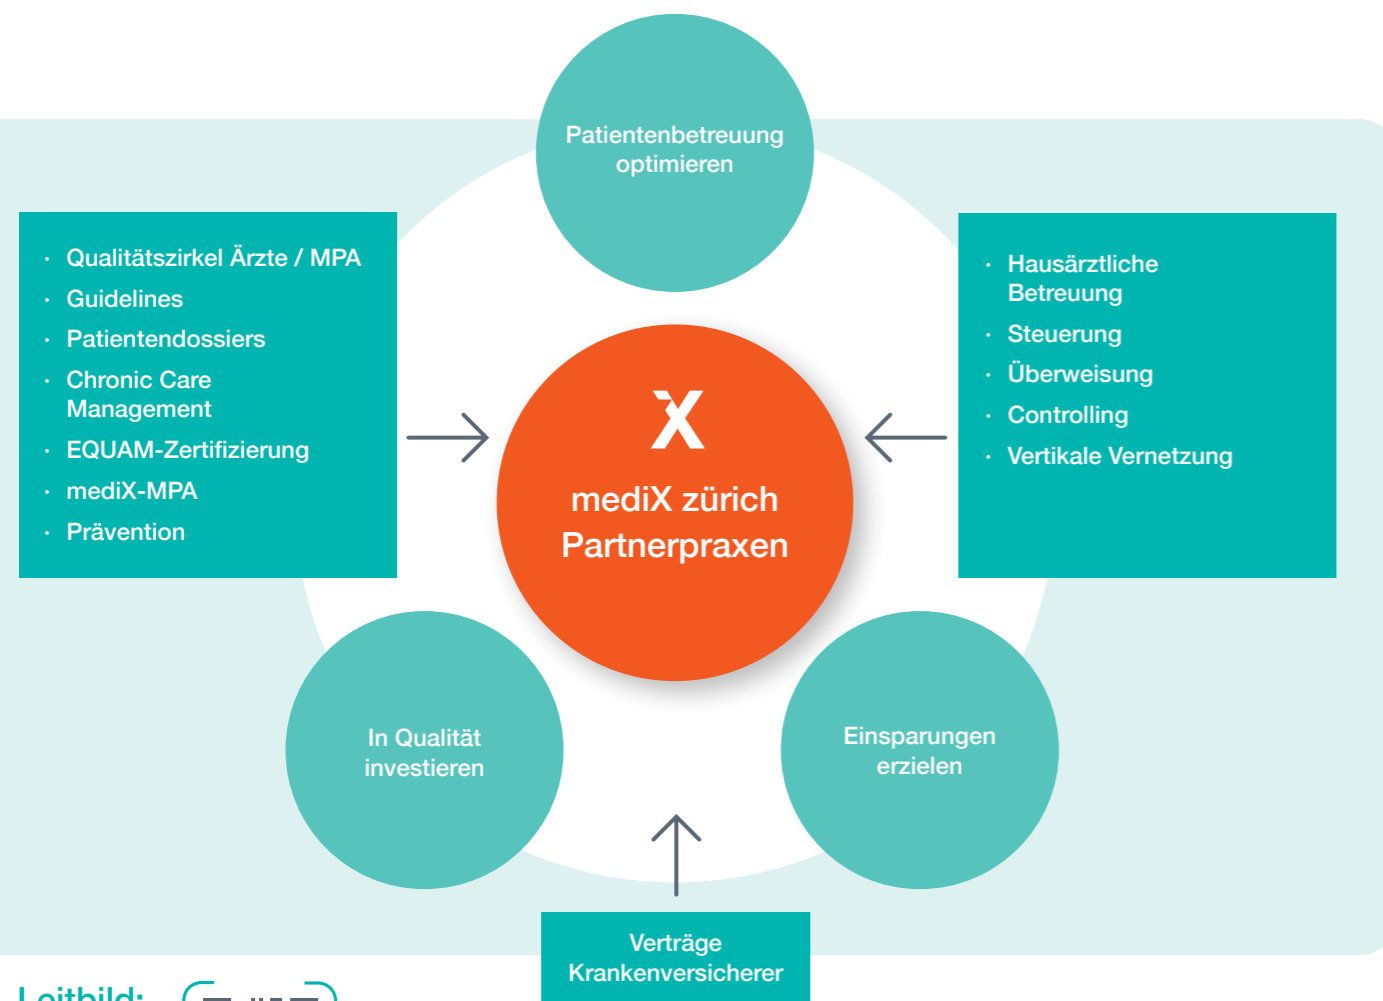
Patientenbetreuung optimieren

- Qualitätszirkel Ärzte / MPA
- Guidelines
- Patientendossiers
- Chronic Care Management
- EQUAM-Zertifizierung
- mediX-MPA
- Prävention

X

mediX zürich Partnerpraxen

- Hausärztliche Betreuung
- Steuerung
- Überweisung
- Controlling
- Vertikale Vernetzung

In Qualität investieren

Einsparungen erzielen

Verträge Krankenversicherer

Leitbild: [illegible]